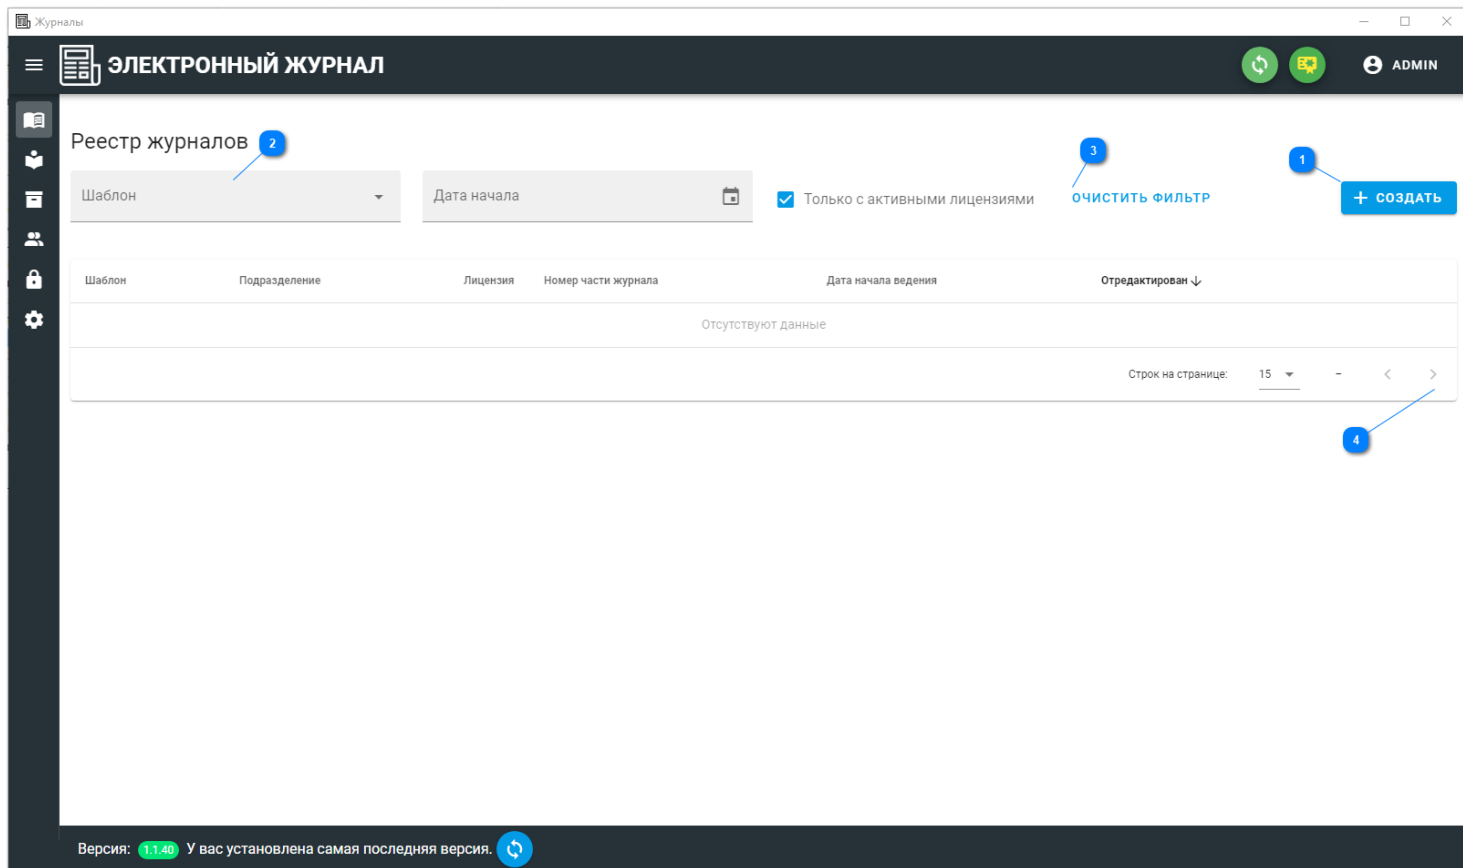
Журналы

ЭЛЕКТРОННЫЙ ЖУРНАЛ

ADMIN

Реестр журналов

2

3

1

Шаблон

Дата начала

Только с активными лицензиями

ОЧИСТИТЬ ФИЛЬТР

+ СОЗДАТЬ

| Шаблон | Подразделение | Лицензия | Номер части журнала | Дата начала ведения | Отредактирован ↓ |
|---|---|---|---|---|---|
| Отсутствуют данные | | | | | |

Строк на странице: 15 –

4

Версия: 1.1.40 У вас установлена самая последняя версия.